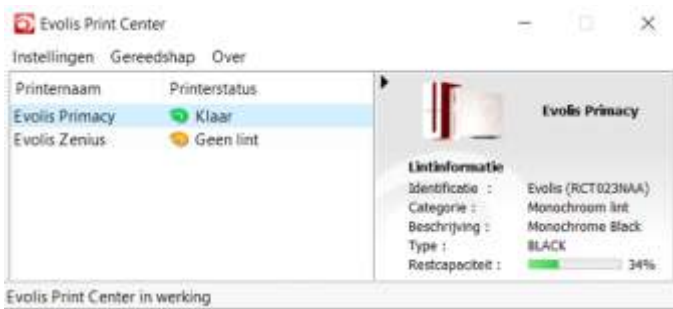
Evolis Print Center

Instellingen Gereedshap Over

| Printernaam | Printerstatus |
|---|---|
| Evolis Primacy | Klaar |
| Evolis Zenius | Geen lint |

Evolis Primacy

Lintinformatie

Identificatie : Evolis (RCT023NAA)
Categorie : Monochroom lint
Beschrijving : Monochrome Black
Type : BLACK
Restcapaciteit : 34%

Evolis Print Center in werking